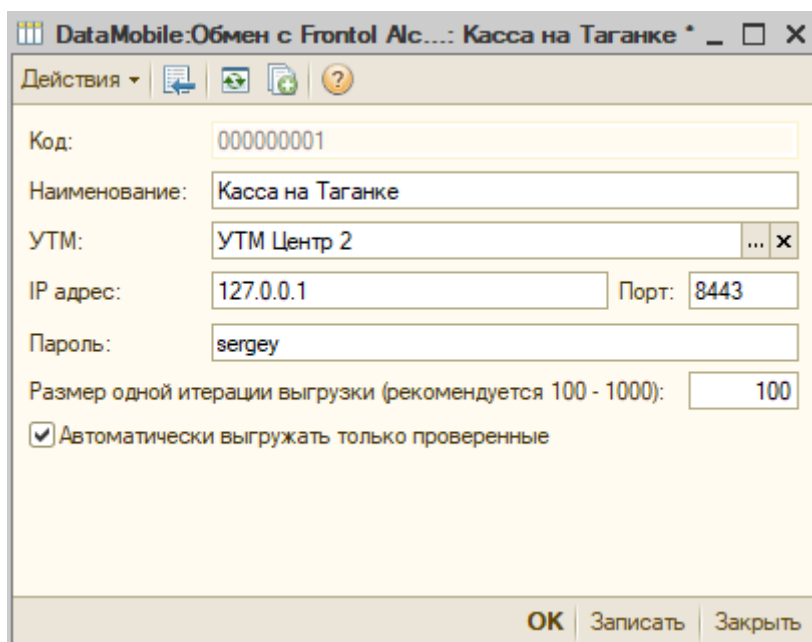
DataMobile:Обмен с Frontol Alc...: Касса на Таганке * _ □ ×

Действия ▾

Код: 000000001

Наименование: Касса на Таганке

УТМ: УТМ Центр 2 ... ×

IP адрес: 127.0.0.1 Порт: 8443

Пароль: sergey

Размер одной итерации выгрузки (рекомендуется 100 - 1000): 100

Автоматически выгружать только проверенные

OK Записать Закрыть